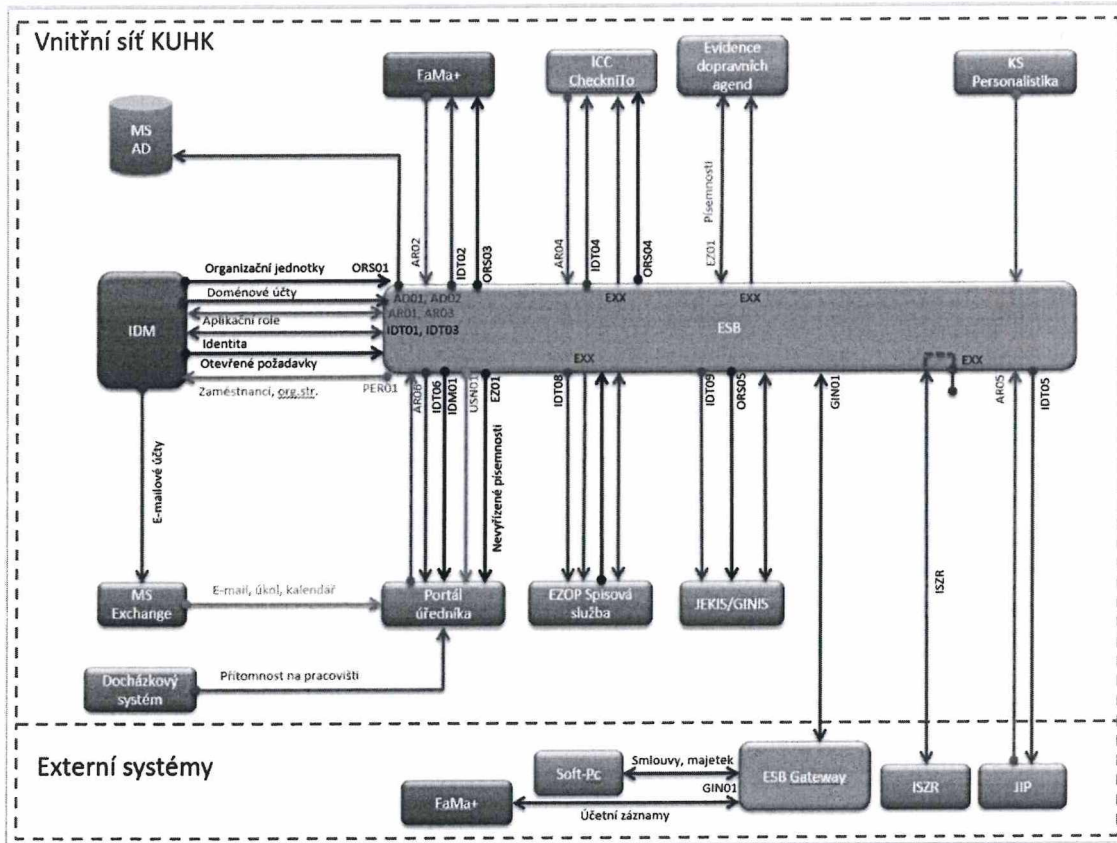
Vnitřní síť KUHK

FaMa+

ICC CheckniTo

Evidence dopravních agend

KS Personalistika

MS AD

AR02 IDT02 ORS03 AR04 IDT04 ORS04 EZ01 Písemnosti

Organizační jednotky ORS01

Doménové účty AD01, AD02

Aplikační role AR01, AR03

Identita IDT01, IDT03

Otevřené požadavky

Zaměstnanci, org.str. PER01

IDM

EXX EXX

ESB

EXX EXX

AR06 IDT06 IDM01 USN01 EZ01 Nevyřízené písemnosti IDT08 IDT09 ORS05 GIN01 AR05 IDT05

E-mailové účty

MS Exchange

E-mail, úkol, kalendář

Portál úředníka

EZOP Spisová služba

JEKIS/GINIS

ISZR

Docházkový systém

Přítomnost na pracovišti

Externí systémy

Soft-Pc

Smlouvy, majetek

GIN01

ESB Gateway

ISZR

JIP

FaMa+

Účetní záznamy